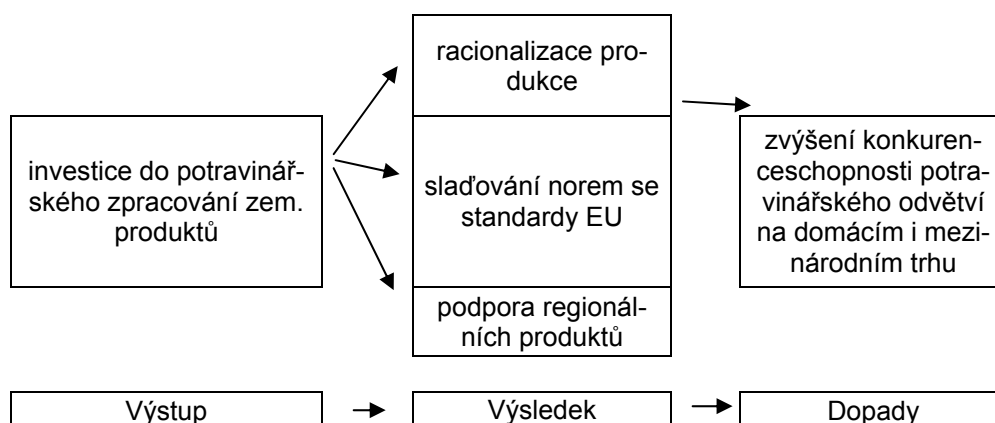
investice do potravinářského zpracování zem. produktů

racionalizace produkce

slaďování norem se standardy EU

podpora regionálních produktů

zvýšení konkurenceschopnosti potravinářského odvětví na domácím i mezinárodním trhu

Výstup

Výsledek

Dopady